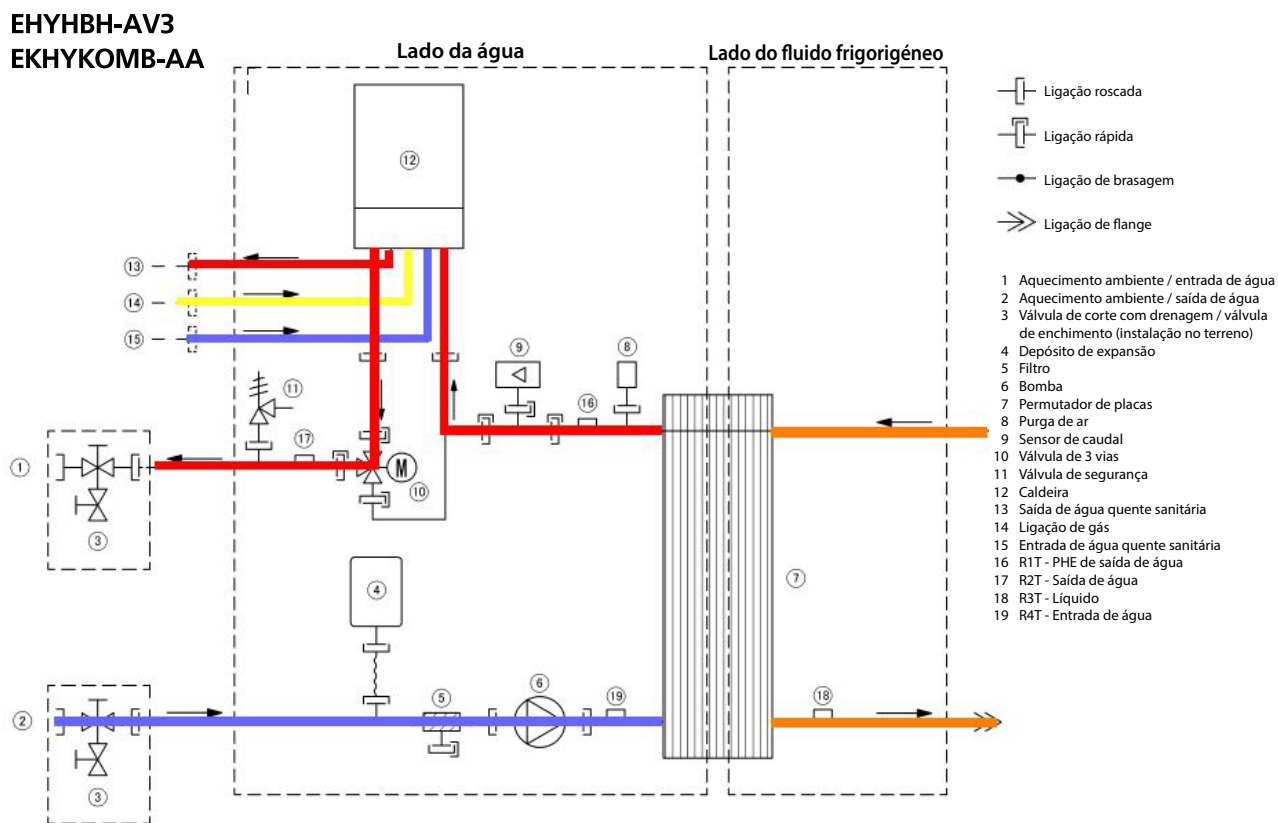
EHYHBH-AV3
EKHYKOMB-AA

Lado da água

Lado do fluido frigorigéneo

Ligação roscada

Ligação rápida

Ligação de brasagem

Ligação de flange

12

13

14

15

9

8

11

16

17

M

1

10

3

7

4

5

6

19

18

2

3

1 Aquecimento ambiente / entrada de água
2 Aquecimento ambiente / saída de água
3 Válvula de corte com drenagem / válvula de enchimento (instalação no terreno)
4 Depósito de expansão
5 Filtro
6 Bomba
7 Permutador de placas
8 Purga de ar
9 Sensor de caudal
10 Válvula de 3 vias
11 Válvula de segurança
12 Caldeira
13 Saída de água quente sanitária
14 Ligação de gás
15 Entrada de água quente sanitária
16 R1T - PHE de saída de água
17 R2T - Saída de água
18 R3T - Líquido
19 R4T - Entrada de água